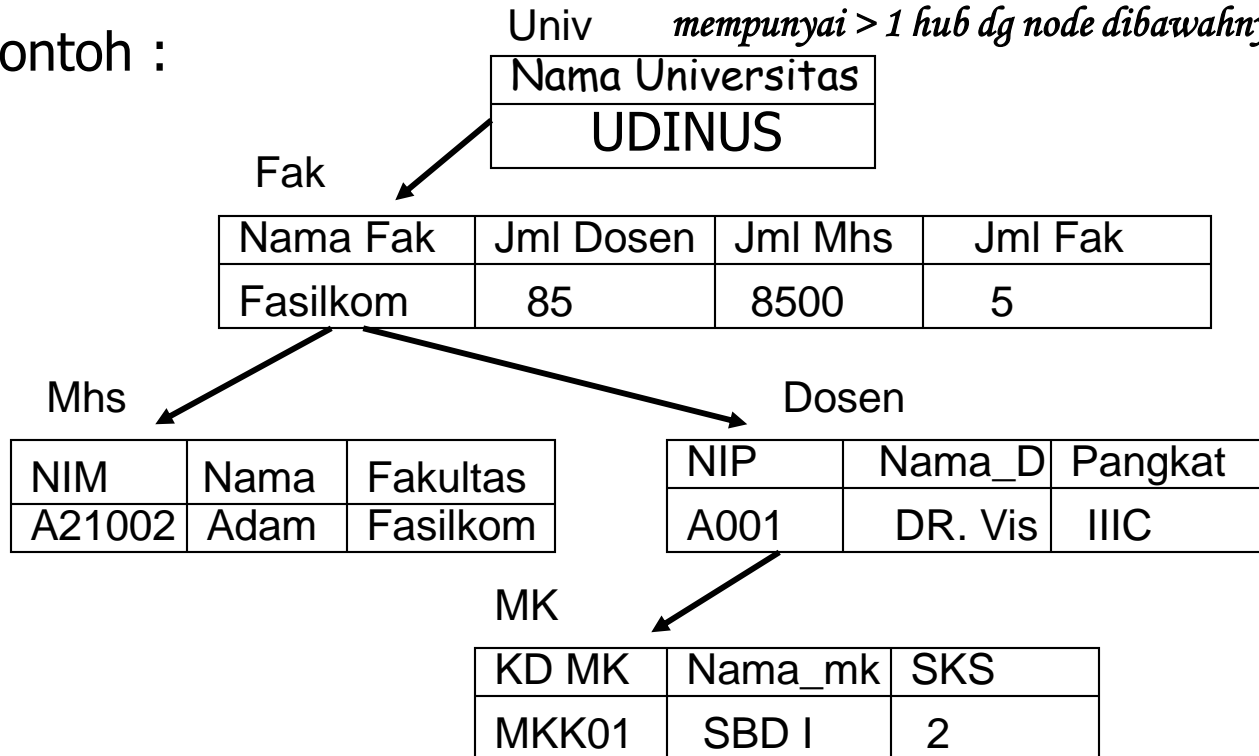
ontoh :

Univ

mempunyai > 1 hub dg node dibawahn

| Nama Universitas |
|---|
| UDINUS |

Fak

| Nama Fak | Jml Dosen | Jml Mhs | Jml Fak |
|---|---|---|---|
| Fasilkom | 85 | 8500 | 5 |

Mhs

| NIM | Nama | Fakultas |
|---|---|---|
| A21002 | Adam | Fasilkom |

Dosen

| NIP | Nama_D | Pangkat |
|---|---|---|
| A001 | DR. Vis | IIIC |

MK

| KD MK | Nama_mk | SKS |
|---|---|---|
| MKK01 | SBD I | 2 |